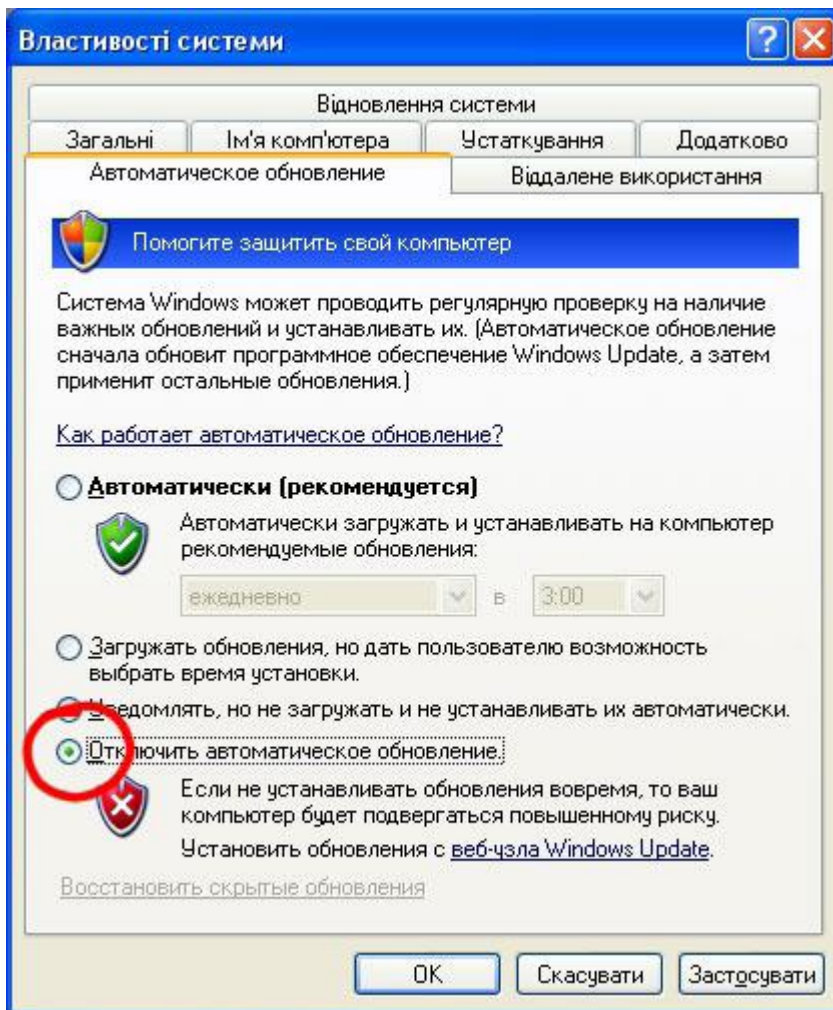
Властивості системи

Відновлення системи

Загальні | Ім'я комп'ютера | Устаткування | Додатково

Автоматическое обновление | Віддалене використання

Помогите защитить свой компьютер

Система Windows может проводить регулярную проверку на наличие важных обновлений и устанавливать их. (Автоматическое обновление сначала обновит программное обеспечение Windows Update, а затем применит остальные обновления.)

Как работает автоматическое обновление?

Автоматически (рекомендуется)

Автоматически загружать и устанавливать на компьютер рекомендуемые обновления:

ежедневно в 3:00

Загружать обновления, но дать пользователю возможность выбрать время установки.

Уведомлять, но не загружать и не устанавливать их автоматически.

Отключить автоматическое обновление.

Если не устанавливать обновления вовремя, то ваш компьютер будет подвергаться повышенному риску.

Установить обновления с веб-узла Windows Update.

Восстановить скрытые обновления

OK | Скасувати | Застосувати